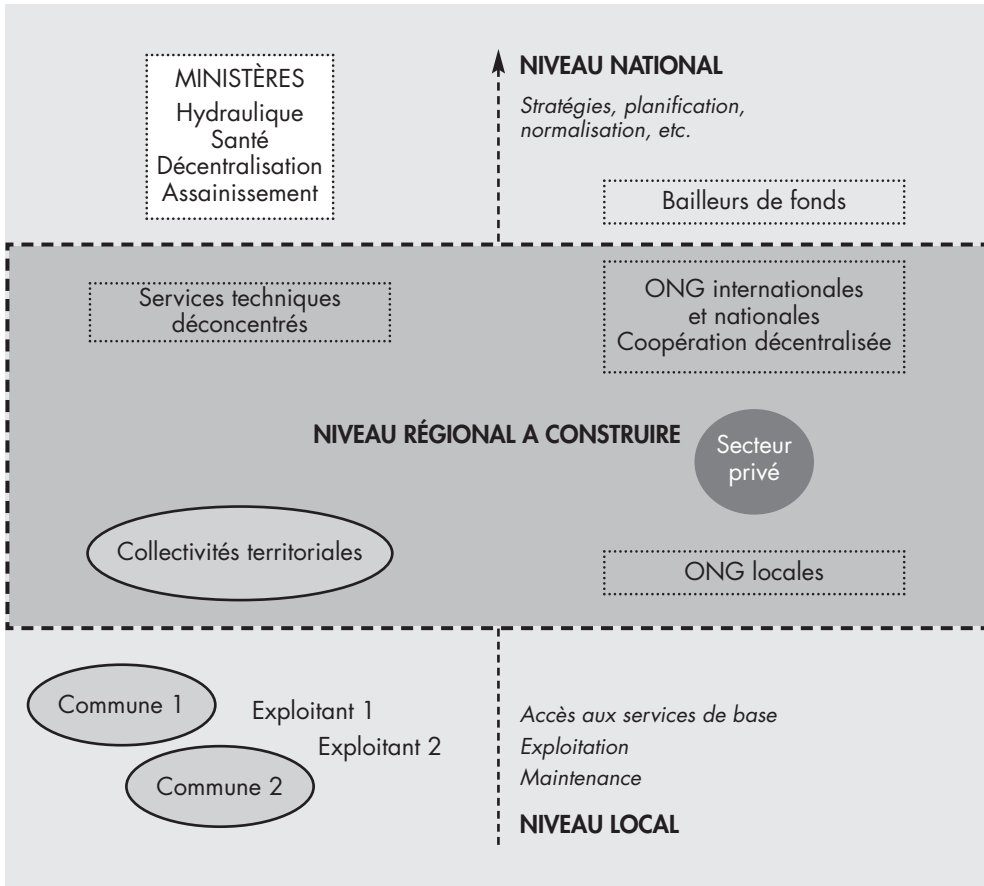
MINISTÈRES
Hydraulique
Santé
Décentralisation
Assainissement

NIVEAU NATIONAL

*Stratégies, planification, normalisation, etc.*

Bailleurs de fonds

Services techniques déconcentrés

ONG internationales et nationales
Coopération décentralisée

NIVEAU RÉGIONAL A CONSTRUIRE

Secteur privé

Collectivités territoriales

ONG locales

Commune 1

Exploitant 1

Exploitant 2

Commune 2

*Accès aux services de base*
*Exploitation*
*Maintenance*

NIVEAU LOCAL